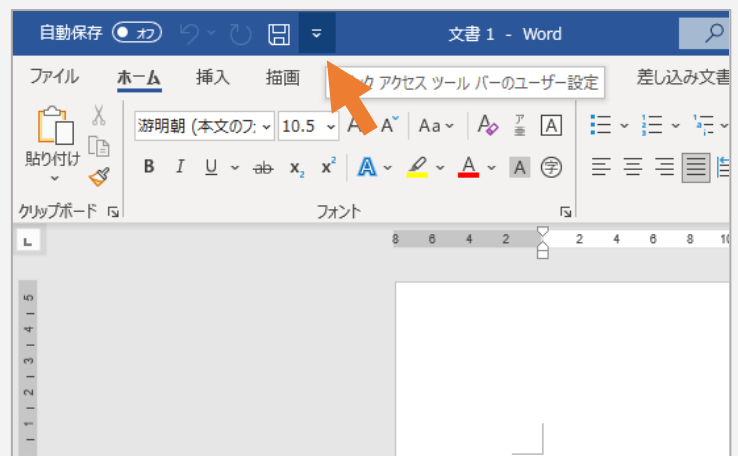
自動保存 オフ 文書 1 - Word

ファイル ホーム 挿入 描画 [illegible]ク アクセス ツール バーのユーザー設定 差し込み文書

貼り付け

游明朝 (本文のフ: 10.5 A A Aa A 亜 A

B I U ab $x_2$ $x^2$ A A A 字

クリップボード フォント

8 6 4 2 2 4 6 8 10

5 4 3 2 1